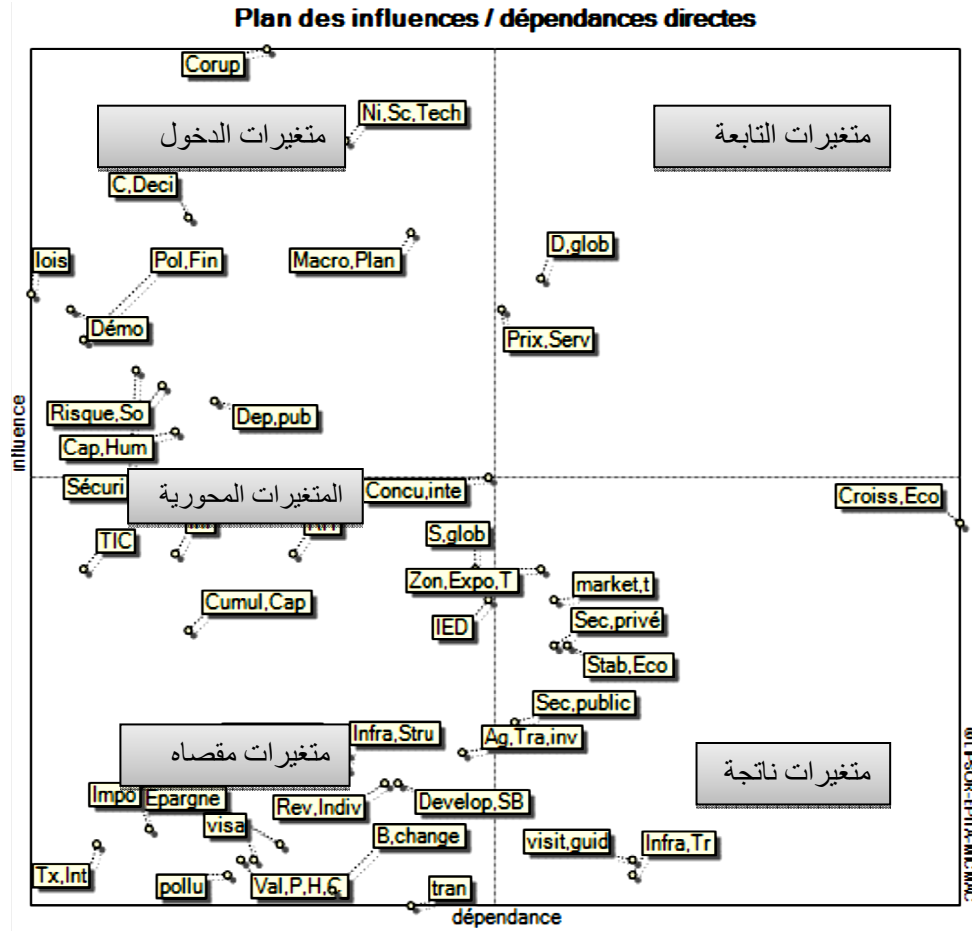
Plan des influences / dépendances directes

Corup

Ni,Sc,Tech

متغيرات الدخول

متغيرات التابعة

C,Deci

D,glob

lois

Pol,Fin

Macro,Plan

Démo

Prix,Serv

influence

Risque,So

Dep,pub

Cap,Hum

Sécuri

المتغيرات المحورية

Concu,inte

Croiss,Eco

TIC

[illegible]

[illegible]

S,glob

Zon,Expo,T

market,t

Cumul,Cap

IED

Sec,privé

Stab,Eco

Sec,public

Infra,Stru

متغيرات مقصاه

Ag,Tra,inv

متغيرات ناتجة

Impo

Epargne

Rev,Indiv

Develop,SB

visa

B,change

visit,guid

Infra,Tr

Tx,Int

pollu

Val,P,H,C

tran

dépendance

© LIPSOR-EPITA-MICMAC